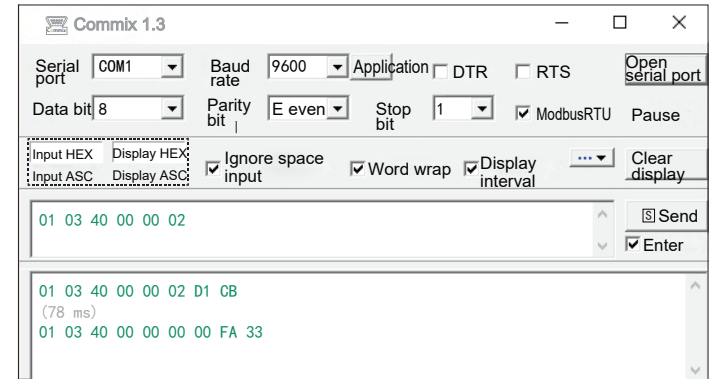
Commix 1.3

Serial port COM1
Baud rate 9600
Application
DTR
RTS
Open serial port
Data bit 8
Parity bit E even
Stop bit 1
ModbusRTU
Pause

Input HEX
Display HEX
Input ASC
Display ASC
Ignore space input
Word wrap
Display interval
...
Clear display

01 03 40 00 00 02

S Send
Enter

01 03 40 00 00 02 D1 CB
(78 ms)
01 03 40 00 00 00 00 FA 33